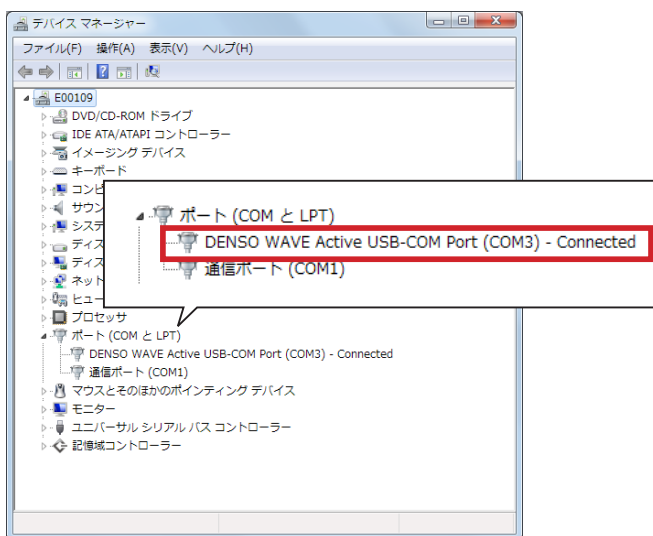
デバイス マネージャー

ファイル(F) 操作(A) 表示(V) ヘルプ(H)

E00109
DVD/CD-ROM ドライブ
IDE ATA/ATAPI コントローラー
イメージング デバイス
キーボード
コンピ
サウン
システ
ディス
ディス
ネット
ヒュー
プロセッサ
ポート (COM と LPT)
DENSO WAVE Active USB-COM Port (COM3) - Connected
通信ポート (COM1)
マウスとそのほかのポインティング デバイス
モニター
ユニバーサル シリアル バス コントローラー
記憶域コントローラー

ポート (COM と LPT)
DENSO WAVE Active USB-COM Port (COM3) - Connected
通信ポート (COM1)